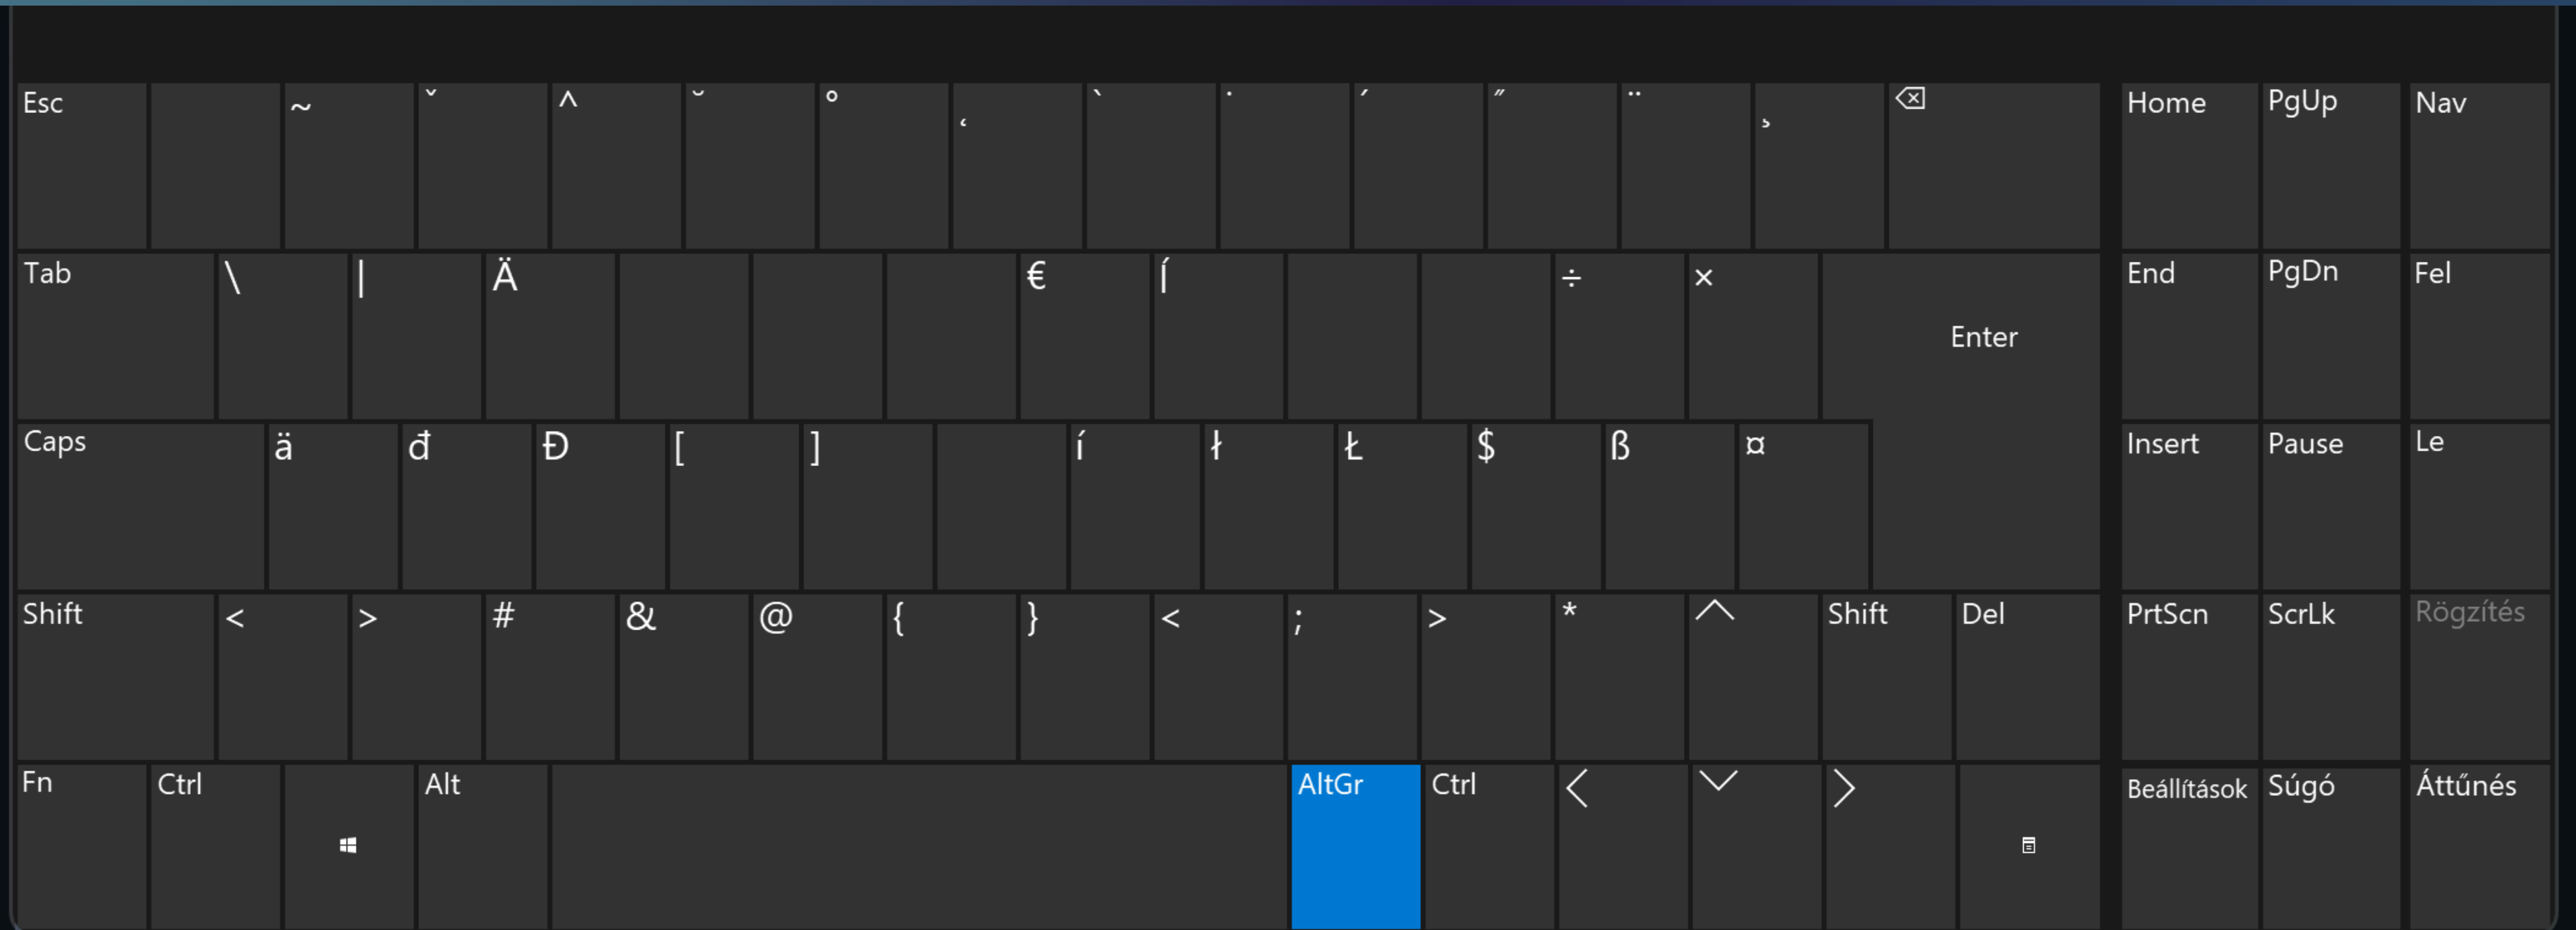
Esc ~ ˇ ^ ˘ ° ˛ ` ˙ ´ ˝ ¨ ¸

Home PgUp Nav

Tab \ | Ä € Í ÷ × Enter

End PgDn Fel

Caps ä đ Đ [ ] í ł Ł $ ß ¤

Insert Pause Le

Shift < > # & @ { } < ; > * ^ Shift Del

PrtScn ScrLk Rögzítés

Fn Ctrl Alt AltGr Ctrl < ∨ >

Beállítások Súgó Áttűnés